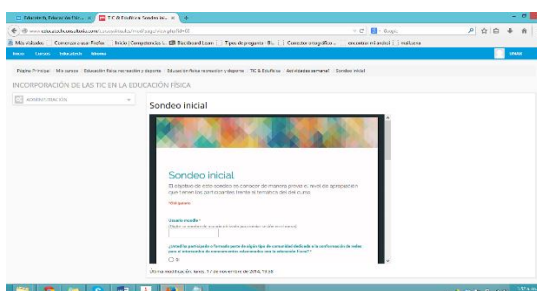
Educación Física ×   TIC & Ed Física: Sondeo ini... ×   +

www.educaedu.com

Google

Más visitados   Comenzar a usar Firefox   Inicio | Competencias...   Blackboard Learn   Tipos de pregunta   Correo   encuesta   Hotmail

Inicio   Cursos   Educaedu   Mensajes

Página Principal › Mis cursos › Educación física recreación y deporte › Educación física recreación y deporte › TIC & Ed.Física › Actividades semanal › Sondeo inicial

INCORPORACIÓN DE LAS TIC EN LA EDUCACIÓN FÍSICA

Sondeo inicial

Sondeo inicial

El objetivo de este sondeo es conocer de manera previa el nivel de apropiación que tienen los participantes frente a la temática del del curso.

*Obligatorio

Usuario Moodle *

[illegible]

¿Usted ha participado o formado parte de algún tipo de comunidad dedicada a la conformación de redes para el intercambio de conocimientos relacionados con la educación Física? *

Sí

Última modificación: lunes, 17 de noviembre de 2014, 19:58